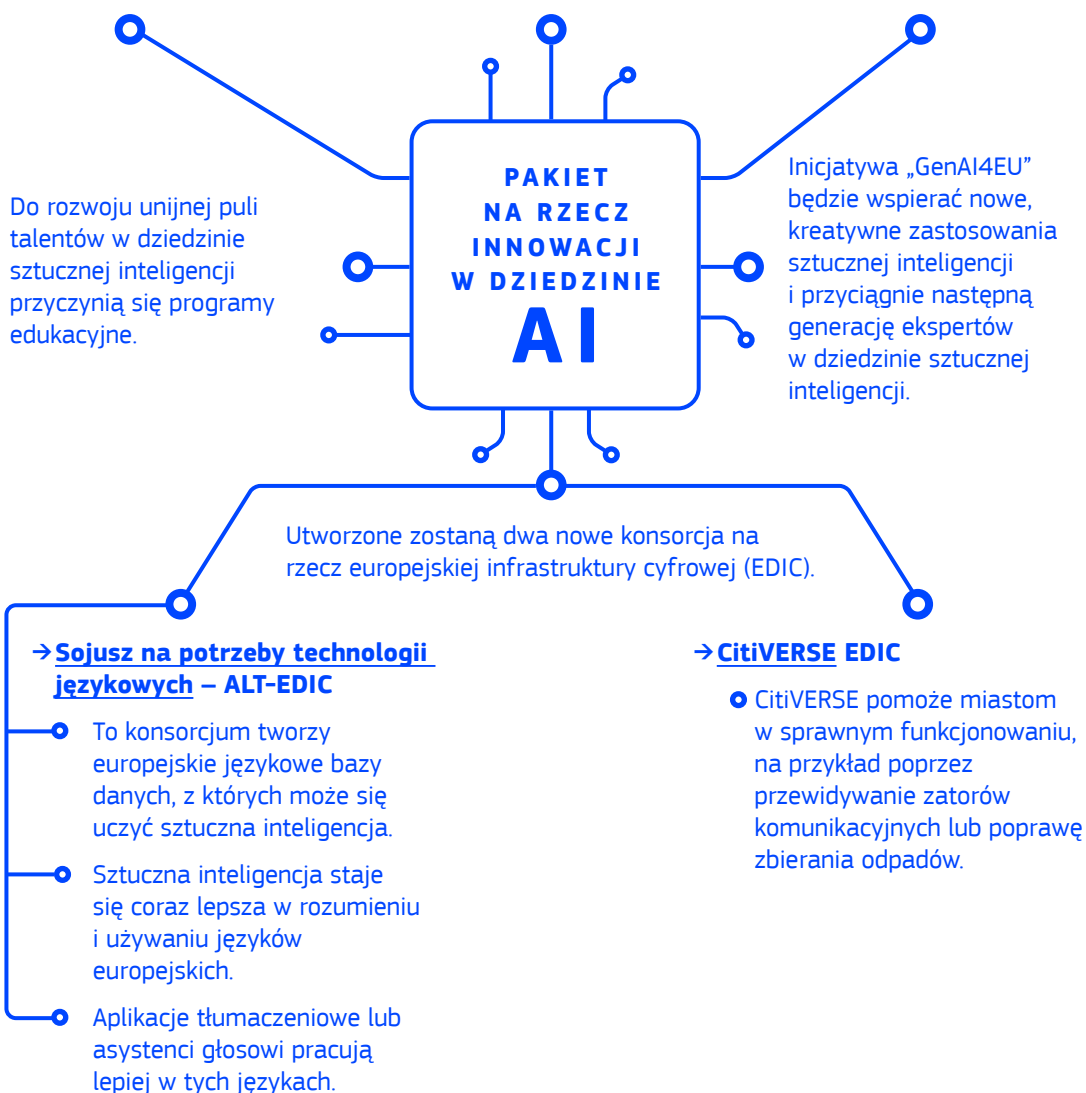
PAKIET NA RZECZ INNOWACJI W DZIEDZINIE AI

Do rozwoju unijnej puli talentów w dziedzinie sztucznej inteligencji przyczynią się programy edukacyjne.

Inicjatywa „GenAI4EU" będzie wspierać nowe, kreatywne zastosowania sztucznej inteligencji i przyciągnie następną generację ekspertów w dziedzinie sztucznej inteligencji.

Utworzone zostaną dwa nowe konsorcja na rzecz europejskiej infrastruktury cyfrowej (EDIC).

→ Sojusz na potrzeby technologii językowych – ALT-EDIC

To konsorcjum tworzy europejskie językowe bazy danych, z których może się uczyć sztuczna inteligencja.

Sztuczna inteligencja staje się coraz lepsza w rozumieniu i używaniu języków europejskich.

Aplikacje tłumaczeniowe lub asystenci głosowi pracują lepiej w tych językach.

→ CitiVERSE EDIC

CitiVERSE pomoże miastom w sprawnym funkcjonowaniu, na przykład poprzez przewidywanie zatorów komunikacyjnych lub poprawę zbierania odpadów.